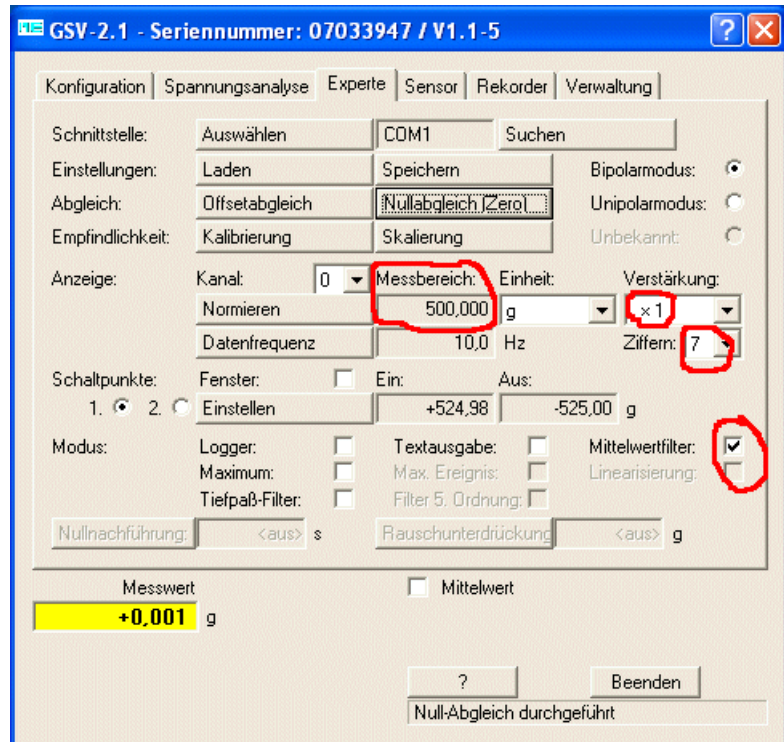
GSV-2.1 - Seriennummer: 07033947 / V1.1-5

Konfiguration | Spannungsanalyse | Experte | Sensor | Rekorder | Verwaltung

Schnittstelle: Auswählen COM1 Suchen
Einstellungen: Laden Speichern Bipolarmodus:
Abgleich: Offsetabgleich Nullabgleich (Zero) Unipolarmodus:
Empfindlichkeit: Kalibrierung Skalierung Unbekannt

Anzeige: Kanal: 0 Messbereich: Einheit: Verstärkung:
Normieren 500,000 g x1
Datenfrequenz 10,0 Hz Ziffern: 7

Schaltpunkte: Fenster: Ein: Aus:
1. 2. Einstellen +524,98 -525,00 g

Modus: Logger: Textausgabe: Mittelwertfilter:
Maximum: Max. Ereignis: Linearisierung:
Tiefpaß-Filter: Filter 5. Ordnung:

Nullnachführung: <aus> s Rauschunterdrückung <aus> g

Messwert
+0,001 g
Mittelwert

? Beenden
Null-Abgleich durchgeführt